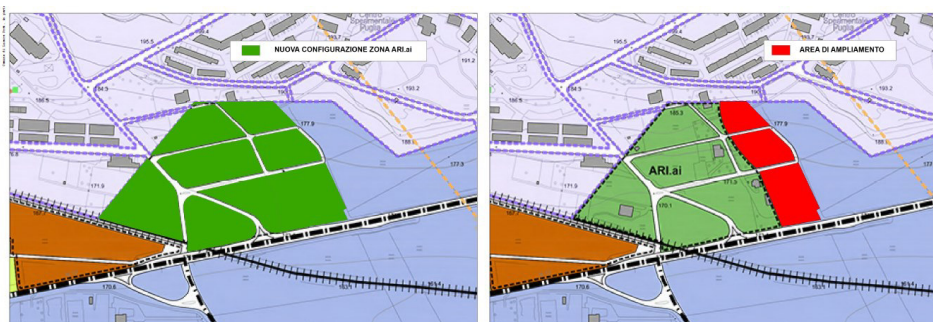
NUOVA CONFIGURAZIONE ZONA ARI.ai

195.5
191.2
190.5
193.2
177.9
188
177.9
171.9
167
170.6
163.1
Centro Sperimentale Puglia

AREA DI AMPLIAMENTO

195.5
191.2
193.2
183.3
177.9
ARI.ai
171.9
170.1
167
170.6
163.1
Centro Sperimentale Puglia